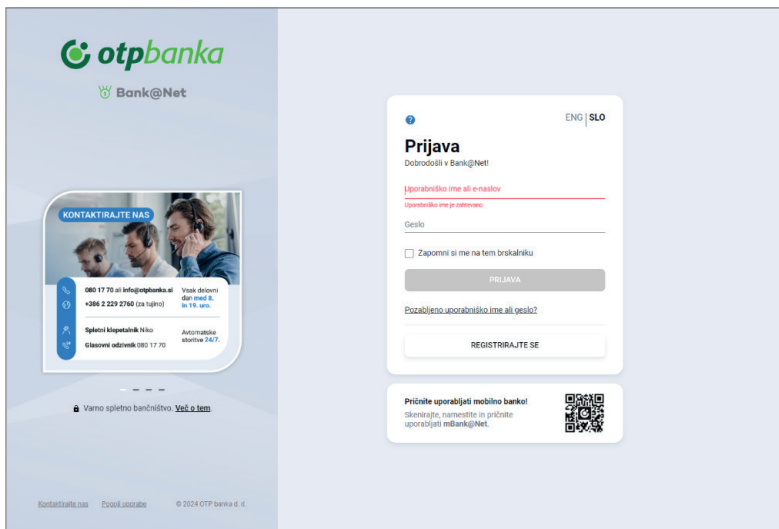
otpbanka

Bank@Net

KONTAKTIRAJTE NAS

080 17 70 ali info@otpbanka.si
+386 2 229 2760 (za tujino)

Vsak delovni dan med 8. in 19. uro.

Spletni klepetalnik Niko
Glasovni odzivnik 080 17 70

Avtomatske storitve 24/7.

Varno spletno bančništvo. Več o tem.

Kontaktirajte nas   Pogoji uporabe   © 2024 OTP banka d. d.

ENG | SLO

Prijava
Dobrodošli v Bank@Net!

Uporabniško ime ali e-naslov
Uporabniško ime je zahtevano

Geslo

Zapomni si me na tem brskalniku

PRIJAVA

Pozabljeno uporabniško ime ali geslo?

REGISTRIRAJTE SE

Pričnite uporabljati mobilno banko!
Skenirajte, namestite in pričnite uporabljati mBank@Net.